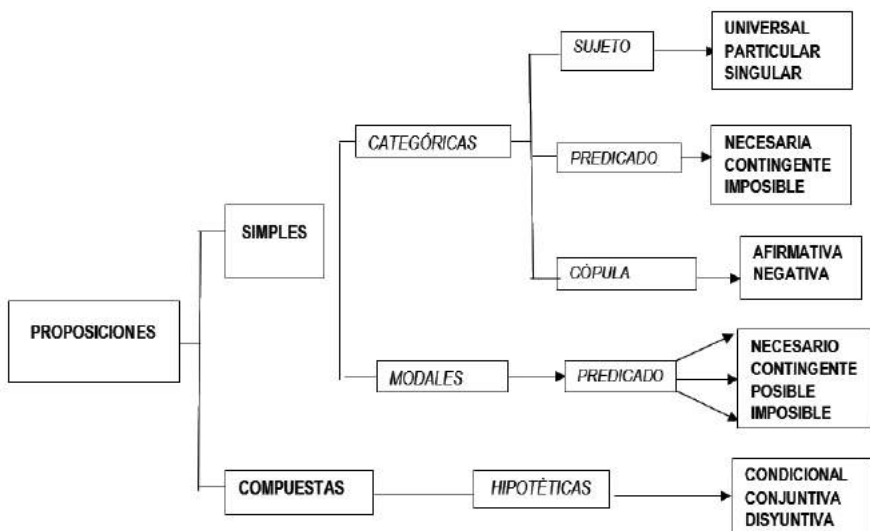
PROPOSICIONES

SIMPLES

CATEGÓRICAS

SUJETO

UNIVERSAL
PARTICULAR
SINGULAR

PREDICADO

NECESARIA
CONTINGENTE
IMPOSIBLE

CÓPULA

AFIRMATIVA
NEGATIVA

MODALES

PREDICADO

NECESARIO
CONTINGENTE
POSIBLE
IMPOSIBLE

COMPUESTAS

HIPOTÉTICAS

CONDICIONAL
CONJUNTIVA
DISYUNTIVA